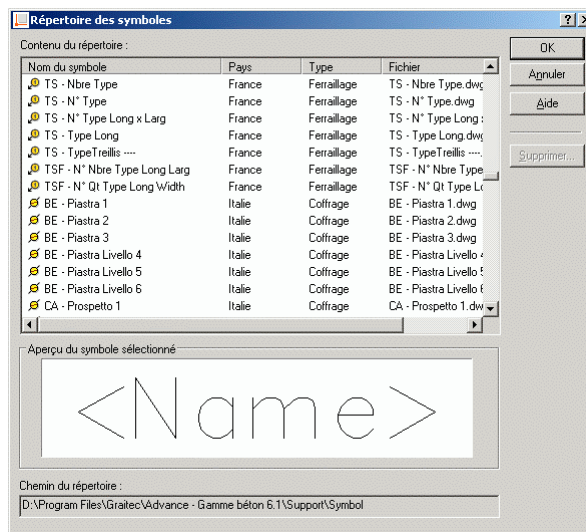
Répertoire des symboles

?

Contenu du répertoire :

| Nom du symbole | Pays | Type | Fichier |
|---|---|---|---|
| TS - Nbre Type | France | Ferraillage | TS - Nbre Type.dwg |
| TS - N° Type | France | Ferraillage | TS - N° Type.dwg |
| TS - N° Type Long x Larg | France | Ferraillage | TS - N° Type Long x |
| TS - Type Long | France | Ferraillage | TS - Type Long.dwg |
| TS - TypeTreillis ---- | France | Ferraillage | TS - TypeTreillis ---- |
| TSF - N° Nbre Type Long Larg | France | Ferraillage | TSF - N° Nbre Type |
| TSF - N° Qt Type Long Width | France | Ferraillage | TSF - N° Qt Type Lo |
| BE - Piastra 1 | Italie | Coffrage | BE - Piastra 1.dwg |
| BE - Piastra 2 | Italie | Coffrage | BE - Piastra 2.dwg |
| BE - Piastra 3 | Italie | Coffrage | BE - Piastra 3.dwg |
| BE - Piastra Livello 4 | Italie | Coffrage | BE - Piastra Livello 4 |
| BE - Piastra Livello 5 | Italie | Coffrage | BE - Piastra Livello 5 |
| BE - Piastra Livello 6 | Italie | Coffrage | BE - Piastra Livello 6 |
| CA - Prospetto 1 | Italie | Coffrage | CA - Prospetto 1.dw |

OK

Annuler

Aide

Supprimer...

Aperçu du symbole sélectionné

<Name>

Chemin du répertoire :

D:\Program Files\Graitec\Advance - Gamme béton 6.1\Support\Symbol